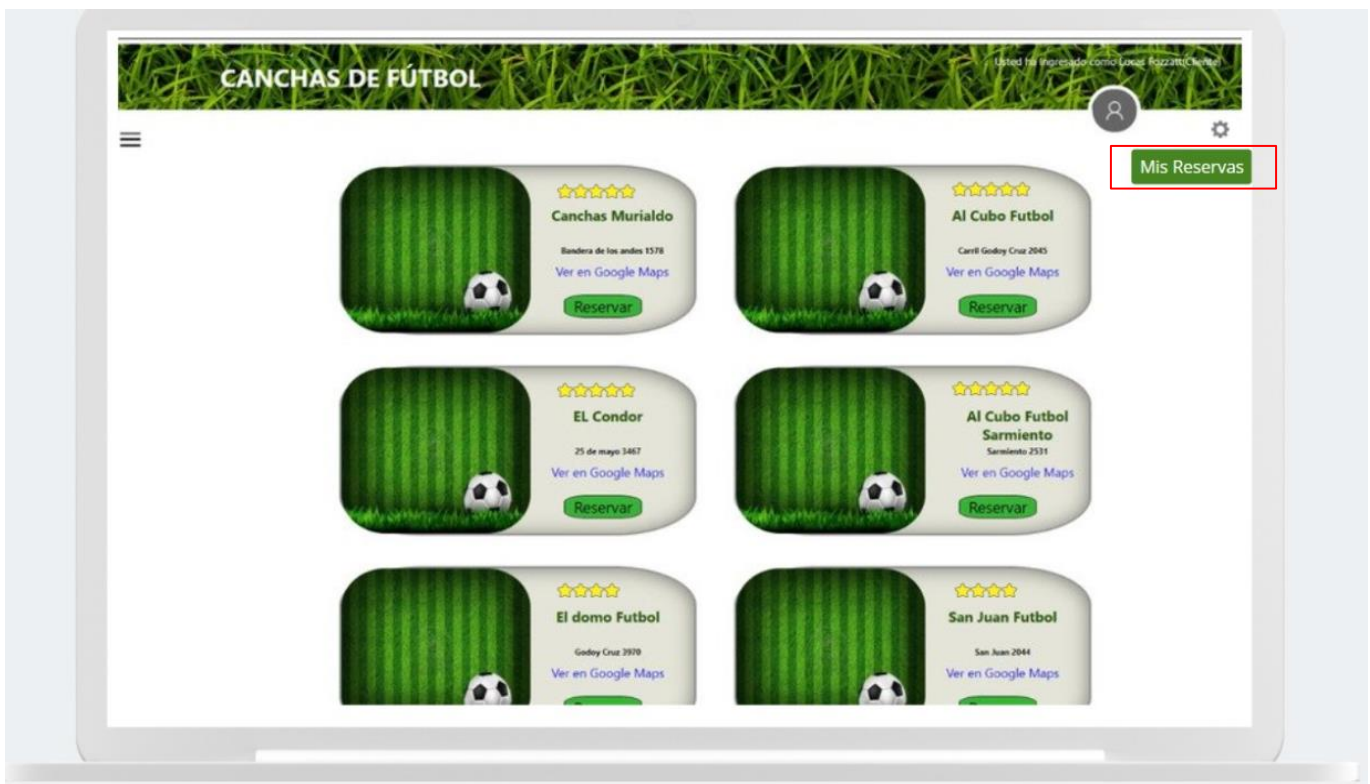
CANCHAS DE FÚTBOL

Usted ha ingresado como Lucas Fozzatti(Cliente)

Mis Reservas

Canchas Murialdo
Bandera de los andes 1578
Ver en Google Maps
Reservar

Al Cubo Futbol
Carril Godoy Cruz 2045
Ver en Google Maps
Reservar

EL Condor
25 de mayo 3467
Ver en Google Maps
Reservar

Al Cubo Futbol Sarmiento
Sarmiento 2531
Ver en Google Maps
Reservar

El domo Futbol
Godoy Cruz 3970
Ver en Google Maps

San Juan Futbol
San Juan 2044
Ver en Google Maps